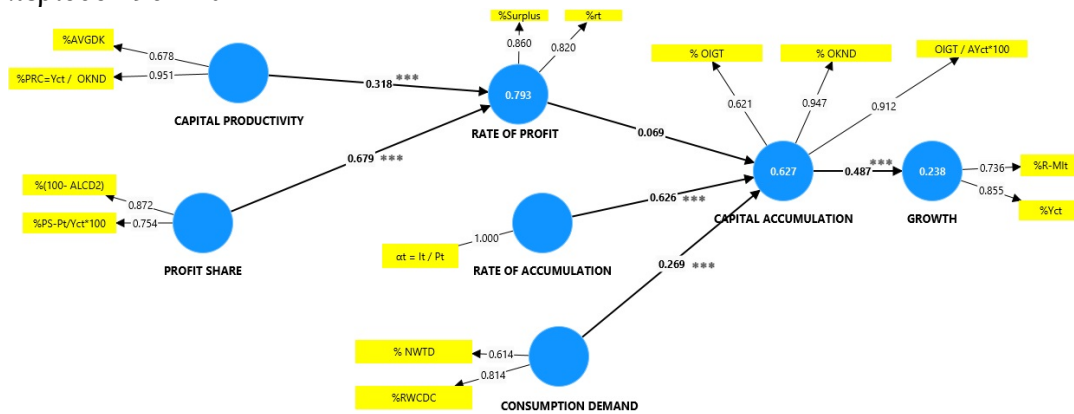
%Surplus
%rt
0.860
0.820
%AVGDK
0.678
%PRC=Yct / OKND
0.951
0.318 ***
0.793
CAPITAL PRODUCTIVITY
RATE OF PROFIT
% OIGT
% OKND
OIGT / AYct*100
0.621
0.947
0.912
0.069
0.679 ***
%(100- ALCD2)
0.872
%PS-Pt/Yct*100
0.754
0.627
0.487 ***
0.238
0.736
%R-MIt
0.855
%Yct
0.626 ***
CAPITAL ACCUMULATION
GROWTH
1.000
αt = It / Pt
PROFIT SHARE
RATE OF ACCUMULATION
0.269 ***
% NWTD
0.614
0.814
%RWCDC
CONSUMPTION DEMAND